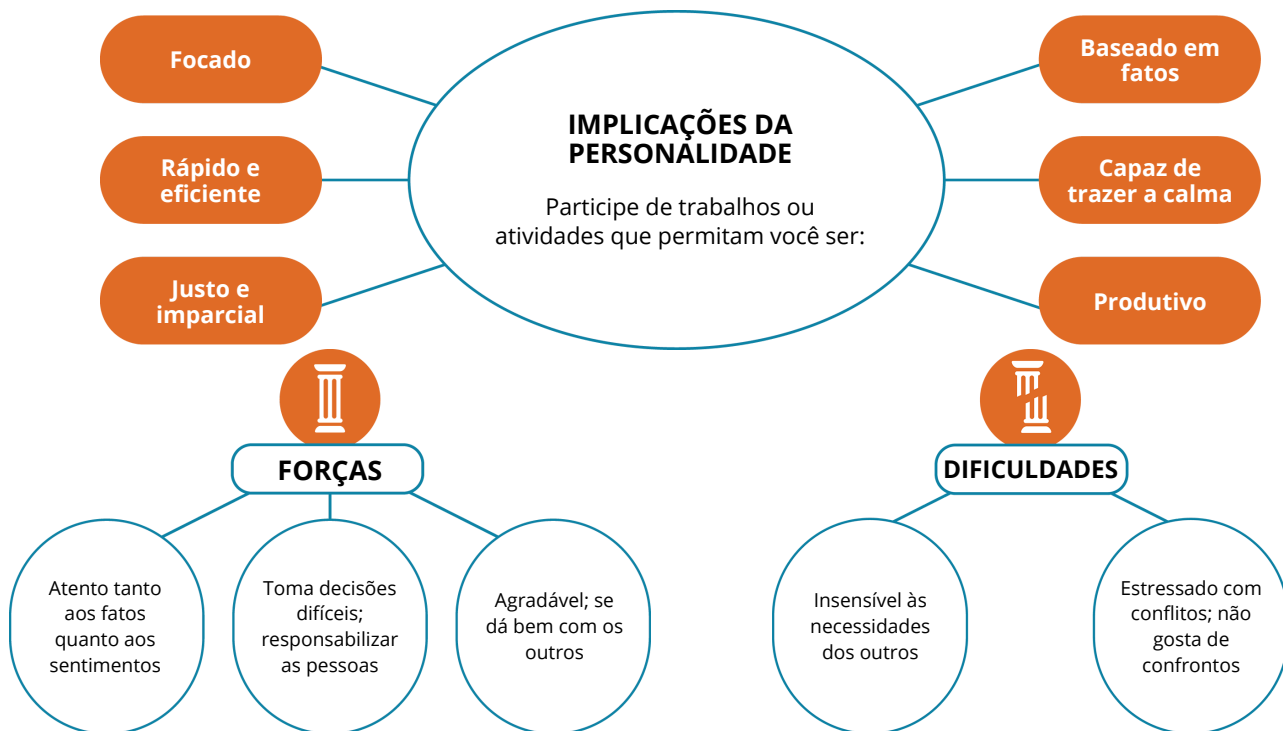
IMPLICAÇÕES DA PERSONALIDADE

Participe de trabalhos ou atividades que permitam você ser:

Focado

Rápido e eficiente

Justo e imparcial

Baseado em fatos

Capaz de trazer a calma

Produtivo

FORÇAS

Atento tanto aos fatos quanto aos sentimentos

Toma decisões difíceis; responsabilizar as pessoas

Agradável; se dá bem com os outros

DIFICULDADES

Insensível às necessidades dos outros

Estressado com conflitos; não gosta de confrontos